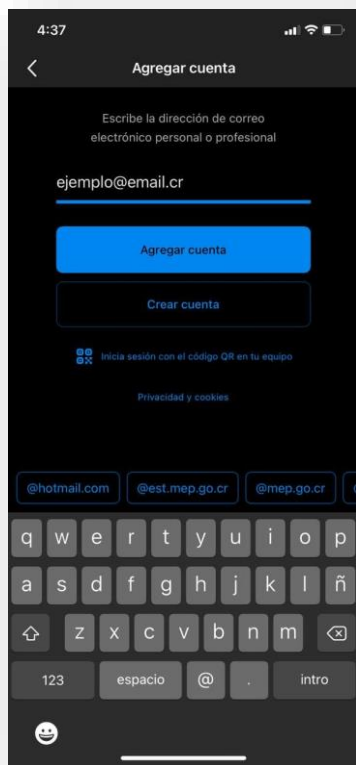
4:37

Agregar cuenta

Escribe la dirección de correo electrónico personal o profesional

ejemplo@email.cr

Agregar cuenta

Crear cuenta

Inicia sesión con el código QR en tu equipo

Privacidad y cookies

@hotmail.com @est.mep.go.cr @mep.go.cr

q w e r t y u i o p
a s d f g h j k l ñ
z x c v b n m
123 espacio @ . intro